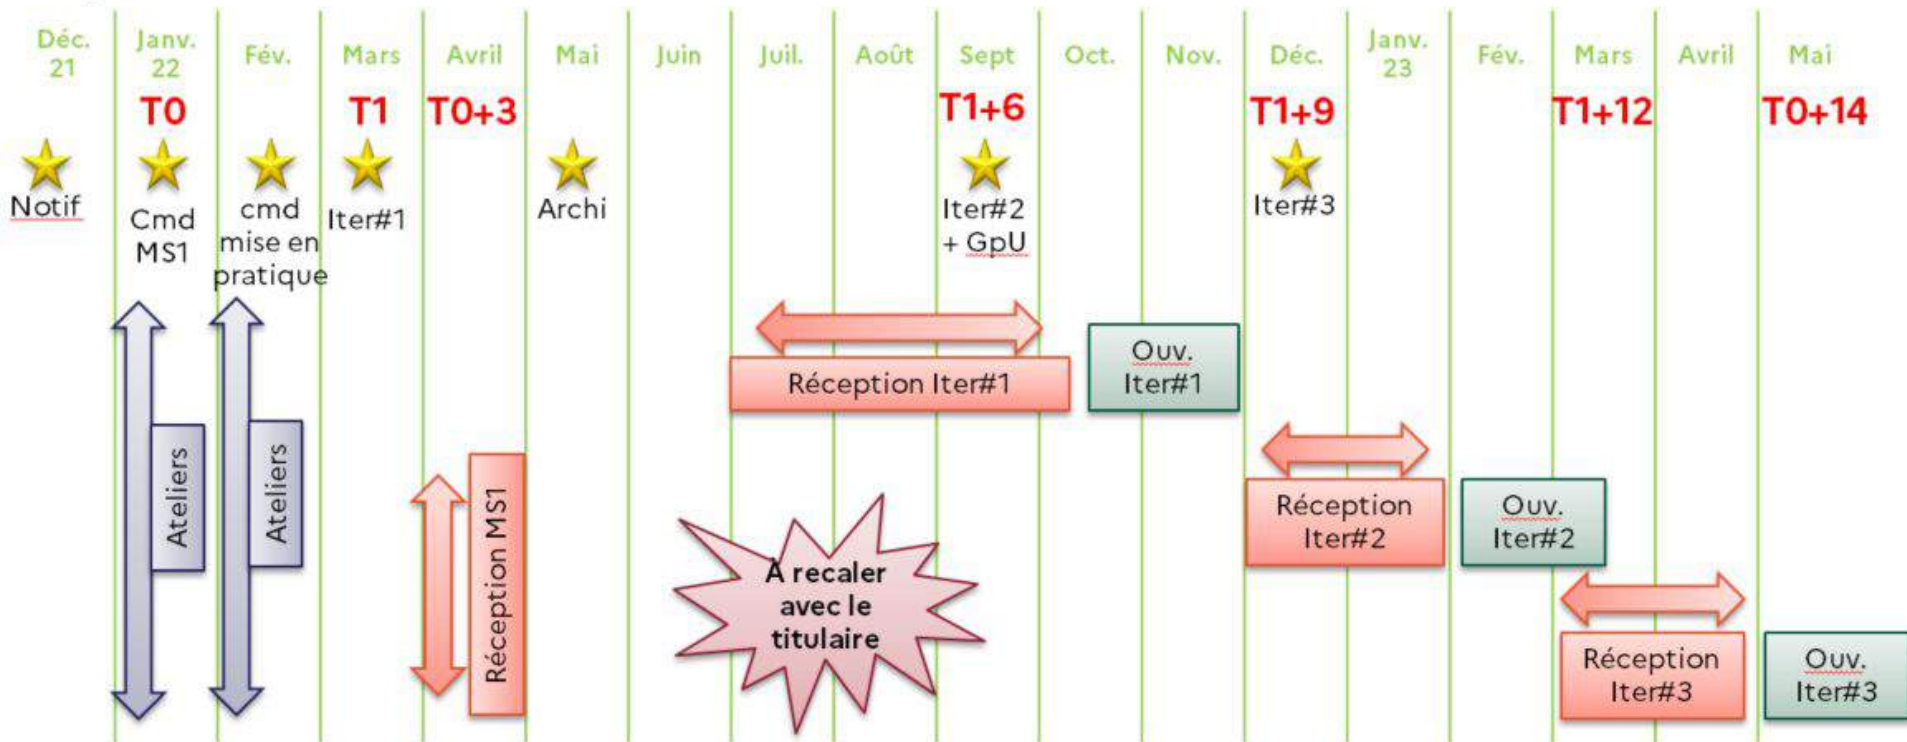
Déc. 21
Janv. 22
Fév.
Mars
Avril
Mai
Juin
Juil.
Août
Sept
Oct.
Nov.
Déc.
Janv. 23
Fév.
Mars
Avril
Mai

T0
T1
T0+3
T1+6
T1+9
T1+12
T0+14

Notif
Cmd MS1
cmd mise en pratique
Iter#1
Archi
Iter#2 + GpU
Iter#3

Ateliers
Ateliers
Réception MS1
Réception Iter#1
Ouv. Iter#1
Réception Iter#2
Ouv. Iter#2
Réception Iter#3
Ouv. Iter#3

A recaler avec le titulaire